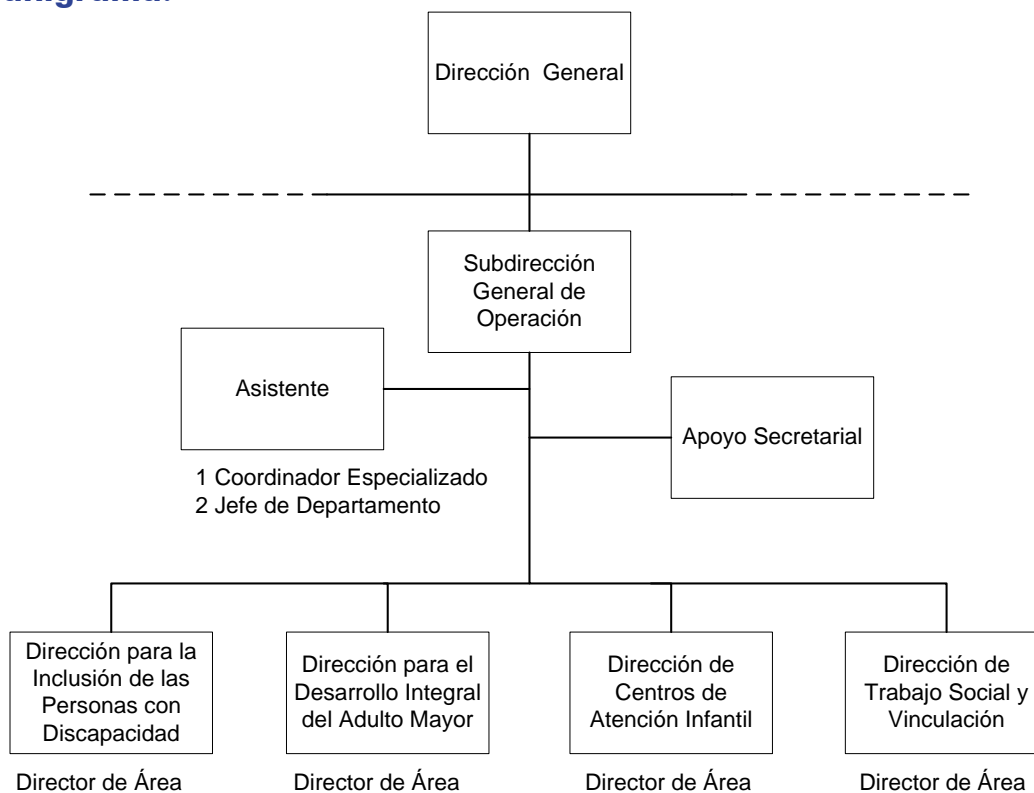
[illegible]

Dirección General

Subdirección General de Operación

Asistente

Apoyo Secretarial

1 Coordinador Especializado
2 Jefe de Departamento

Dirección para la Inclusión de las Personas con Discapacidad

Director de Área

Dirección para el Desarrollo Integral del Adulto Mayor

Director de Área

Dirección de Centros de Atención Infantil

Director de Área

Dirección de Trabajo Social y Vinculación

Director de Área